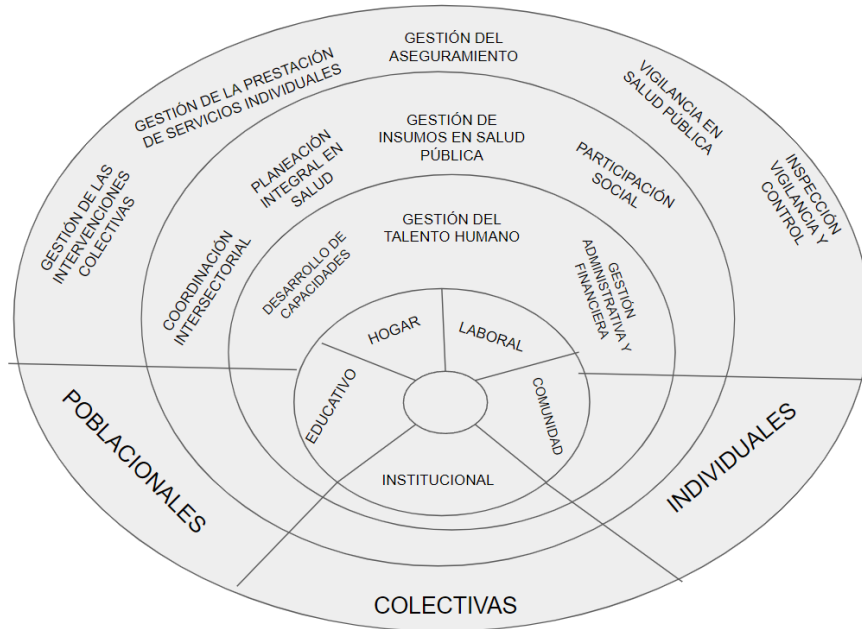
GESTIÓN DEL ASEGURAMIENTO

GESTIÓN DE LA PRESTACIÓN DE SERVICIOS INDIVIDUALES

VIGILANCIA EN SALUD PÚBLICA

GESTIÓN DE LAS INTERVENCIONES COLECTIVAS

INSPECCIÓN VIGILANCIA Y CONTROL

GESTIÓN DE INSUMOS EN SALUD PÚBLICA

PLANEACIÓN INTEGRAL EN SALUD

PARTICIPACIÓN SOCIAL

COORDINACIÓN INTERSECTORIAL

GESTIÓN DEL TALENTO HUMANO

DESARROLLO DE CAPACIDADES

GESTIÓN ADMINISTRATIVA Y FINANCIERA

HOGAR

LABORAL

EDUCATIVO

COMUNIDAD

INSTITUCIONAL

POBLACIONALES

INDIVIDUALES

COLECTIVAS